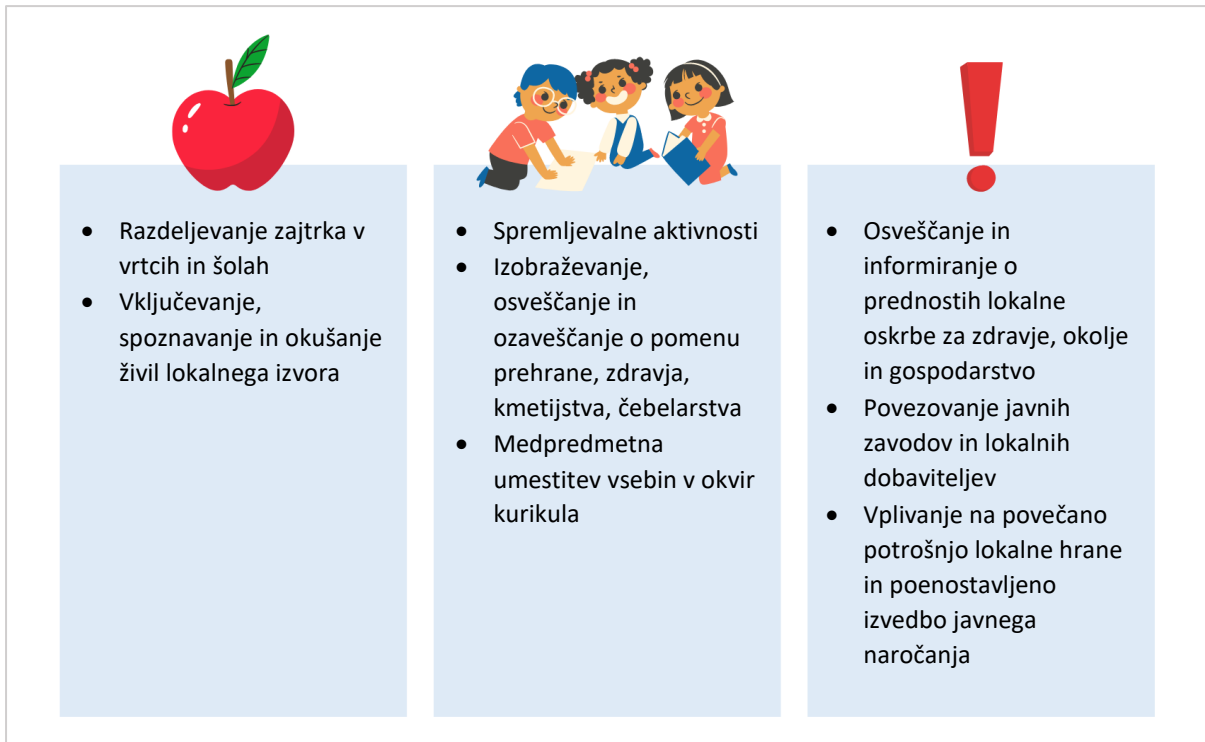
- Razdeljevanje zajtrka v vrtcih in šolah
- Vključevanje, spoznavanje in okušanje živil lokalnega izvora

- Spremljevalne aktivnosti
- Izobraževanje, osveščanje in ozaveščanje o pomenu prehrane, zdravja, kmetijstva, čebelarstva
- Medpredmetna umestitev vsebin v okvir kurikula

- Osveščanje in informiranje o prednostih lokalne oskrbe za zdravje, okolje in gospodarstvo
- Povezovanje javnih zavodov in lokalnih dobaviteljev
- Vplivanje na povečano potrošnjo lokalne hrane in poenostavljeno izvedbo javnega naročanja